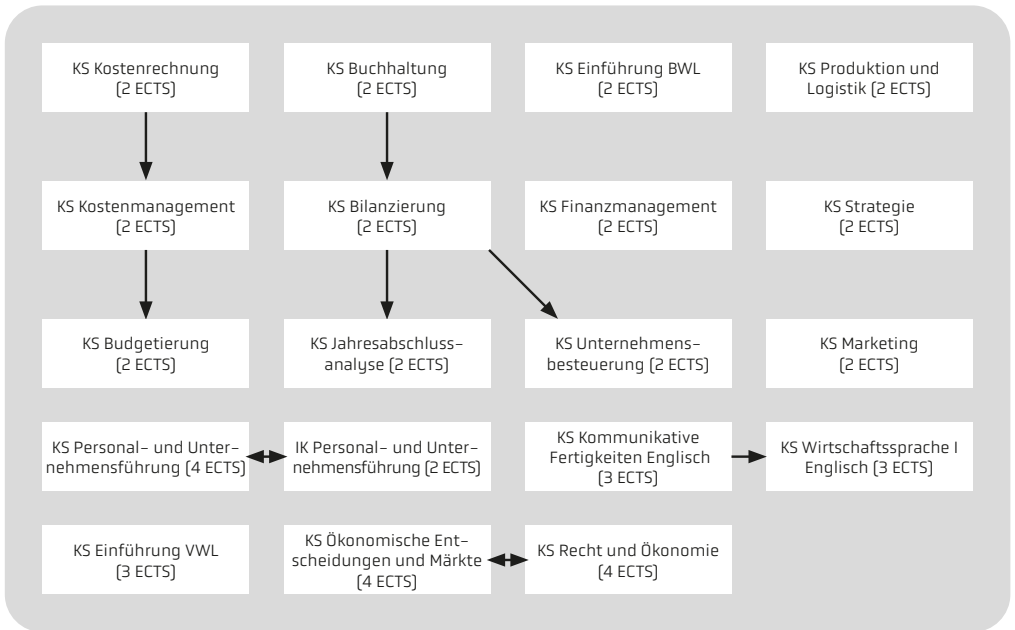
KS Kostenrechnung (2 ECTS)

KS Buchhaltung (2 ECTS)

KS Einführung BWL (2 ECTS)

KS Produktion und Logistik (2 ECTS)

KS Kostenmanagement (2 ECTS)

KS Bilanzierung (2 ECTS)

KS Finanzmanagement (2 ECTS)

KS Strategie (2 ECTS)

KS Budgetierung (2 ECTS)

KS Jahresabschlussanalyse (2 ECTS)

KS Unternehmensbesteuerung (2 ECTS)

KS Marketing (2 ECTS)

KS Personal- und Unternehmensführung (4 ECTS)

IK Personal- und Unternehmensführung (2 ECTS)

KS Kommunikative Fertigkeiten Englisch (3 ECTS)

KS Wirtschaftssprache I Englisch (3 ECTS)

KS Einführung VWL (3 ECTS)

KS Ökonomische Entscheidungen und Märkte (4 ECTS)

KS Recht und Ökonomie (4 ECTS)